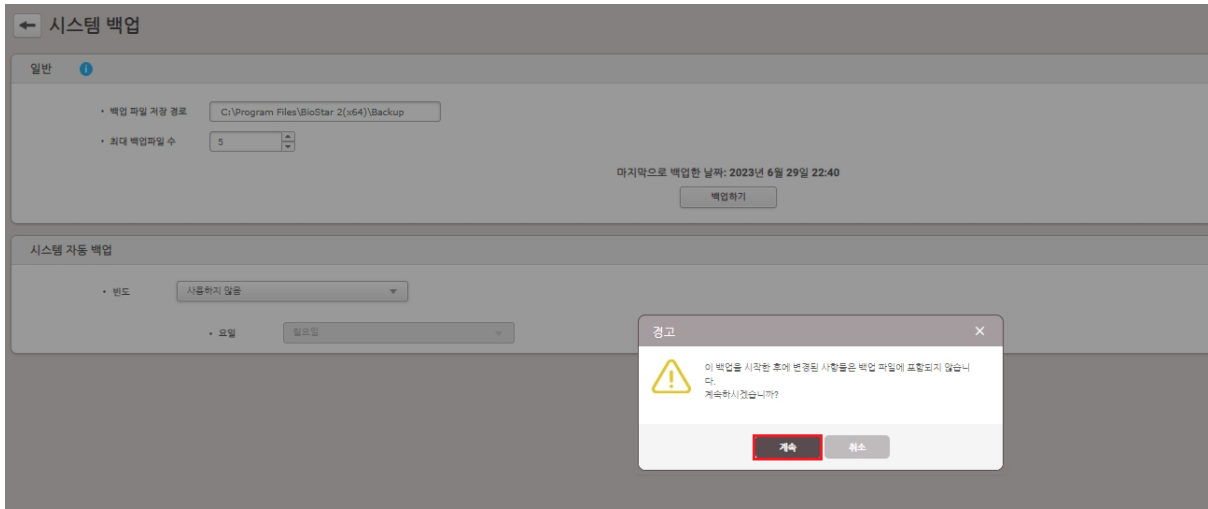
시스템 백업

일반

• 백업 파일 저장 경로 C:\Program Files\BioStar 2(x64)\Backup

• 최대 백업파일 수 5

마지막으로 백업한 날짜: 2023년 6월 29일 22:40

백업하기

시스템 자동 백업

• 빈도 사용하지 않음

• 요일 일요일

경고

이 백업을 시작한 후에 변경된 사항들은 백업 파일에 포함되지 않습니다.
계속하시겠습니까?

계속 취소